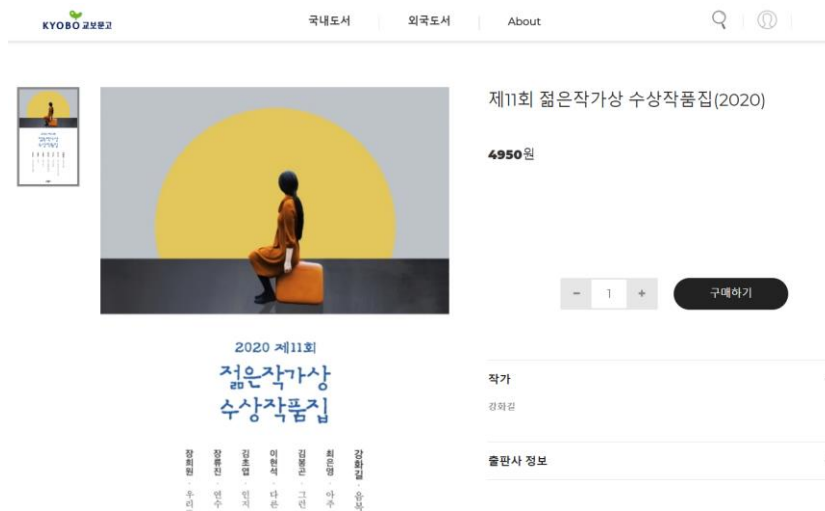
KYOBO 교보문고

국내도서 외국도서 About

제11회 젊은작가상 수상작품집(2020)

4950원

- 1 +

구매하기

2020 제11회

젊은작가상 수상작품집

강화길 · 음복

최은영 · 아주

김봉곤 · 그런

이현석 · 다른

김초엽 · 인지

장류진 · 연수

장희원 · 우리

작가

강화길

출판사 정보